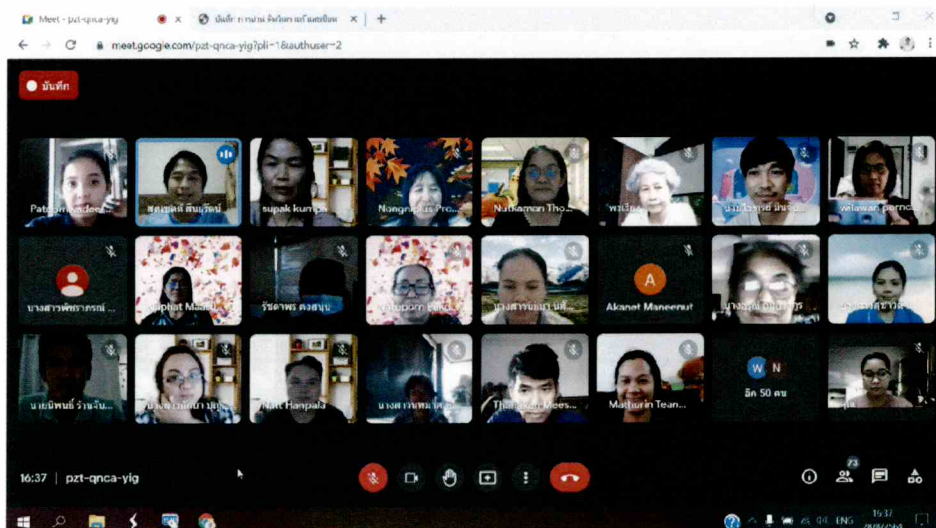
Meet - pzt-qnca-yig
บันทึก การนำ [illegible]
meet.google.com/pzt-qnca-yig?pli=1&authuser=2
บันทึก
Patsom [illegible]
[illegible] สินเจริญ
supak kumpa
Nongnapus Pro...
Nutkamon Tho...
พวงเพ็ญ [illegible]
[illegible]
wilawan porncn...
นางสาวพัชราภรณ์ ...
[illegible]phat Masei...
รัชดาพร ดวงสมุน
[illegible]
นางสาว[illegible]
A
Akanat Maneenut
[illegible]
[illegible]
นายนิพนธ์ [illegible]
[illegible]
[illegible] Hanpala
นางสาว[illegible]
Thanakon Mees...
Mathurin Tean...
W N
อีก 50 คน
16:37 | pzt-qnca-yig
73
ENG
16:37